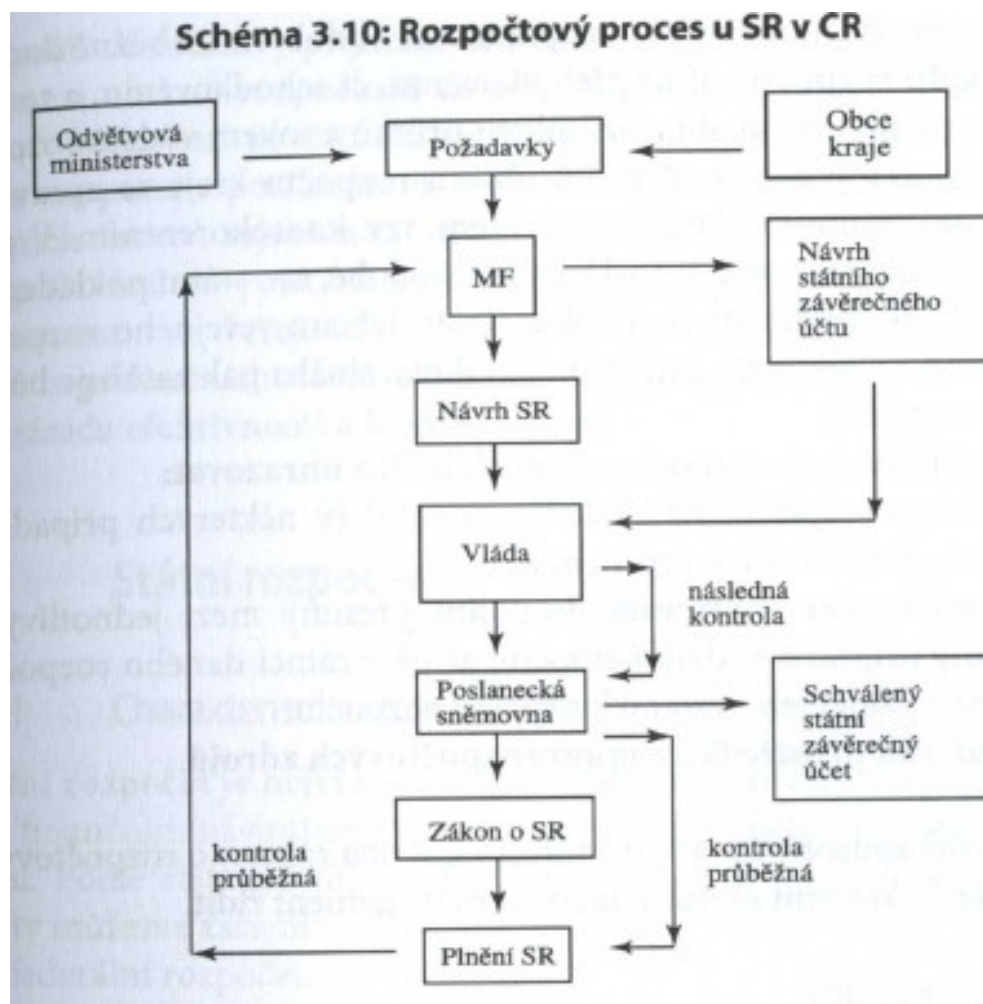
Schéma 3.10: Rozpočtový proces u SR v CR

Odvětvová ministerstva

Požadavky

Obce kraje

MF

Návrh státního závěrečného účtu

Návrh SR

Vláda

následná kontrola

Poslanecká sněmovna

Schválený státní závěrečný účet

Zákon o SR

kontrola průběžná

kontrola průběžná

Plnění SR